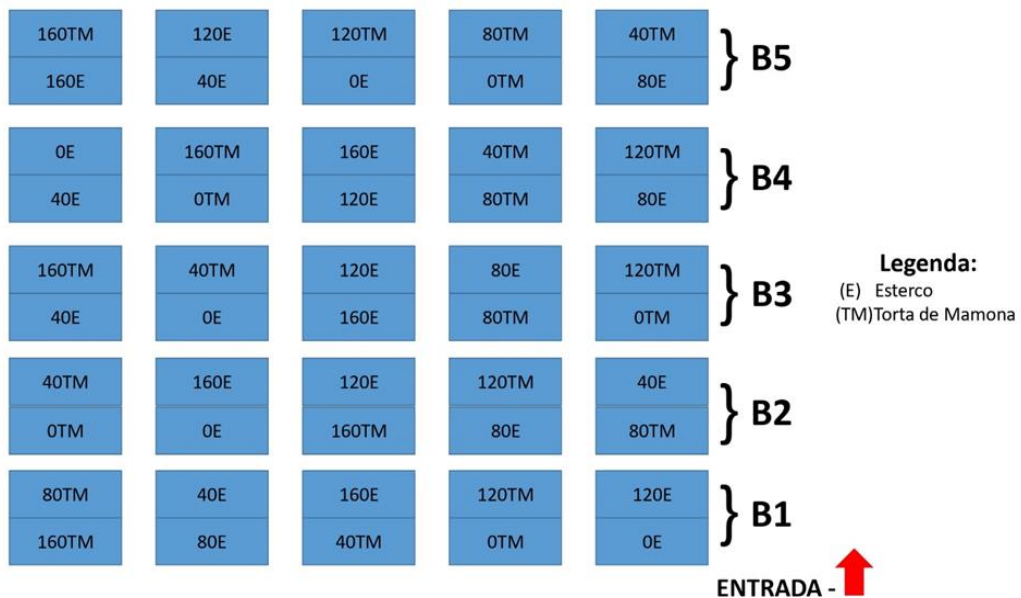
160TM
160E

120E
40E

120TM
0E

80TM
0TM

40TM
80E

B5

0E
40E

160TM
0TM

160E
120E

40TM
80TM

120TM
80E

B4

160TM
40E

40TM
0E

120E
160E

80E
80TM

120TM
0TM

B3

40TM
0TM

160E
0E

120E
160TM

120TM
80E

40E
80TM

B2

80TM
160TM

40E
80E

160E
40TM

120TM
0TM

120E
0E

B1

Legenda:
(E) Esterco
(TM)Torta de Mamona

ENTRADA -